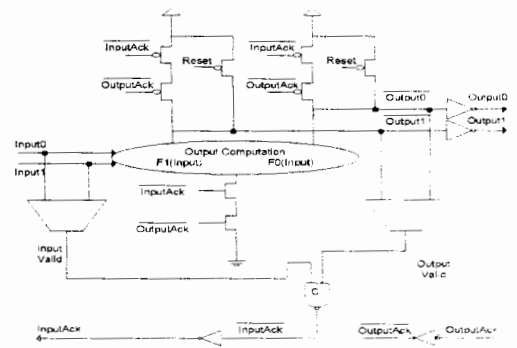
$\overline{\text{InputAck}}$

Reset

$\overline{\text{OutputAck}}$

$\overline{\text{InputAck}}$

Reset

$\overline{\text{OutputAck}}$

$\overline{\text{Output0}}$

Output0

$\overline{\text{Output1}}$

Output1

Input0

Input1

Output Computation

F1(Input)

F0(Input)

$\overline{\text{InputAck}}$

$\overline{\text{OutputAck}}$

Input Valid

Output Valid

C

InputAck

$\overline{\text{InputAck}}$

$\overline{\text{OutputAck}}$

OutputAck